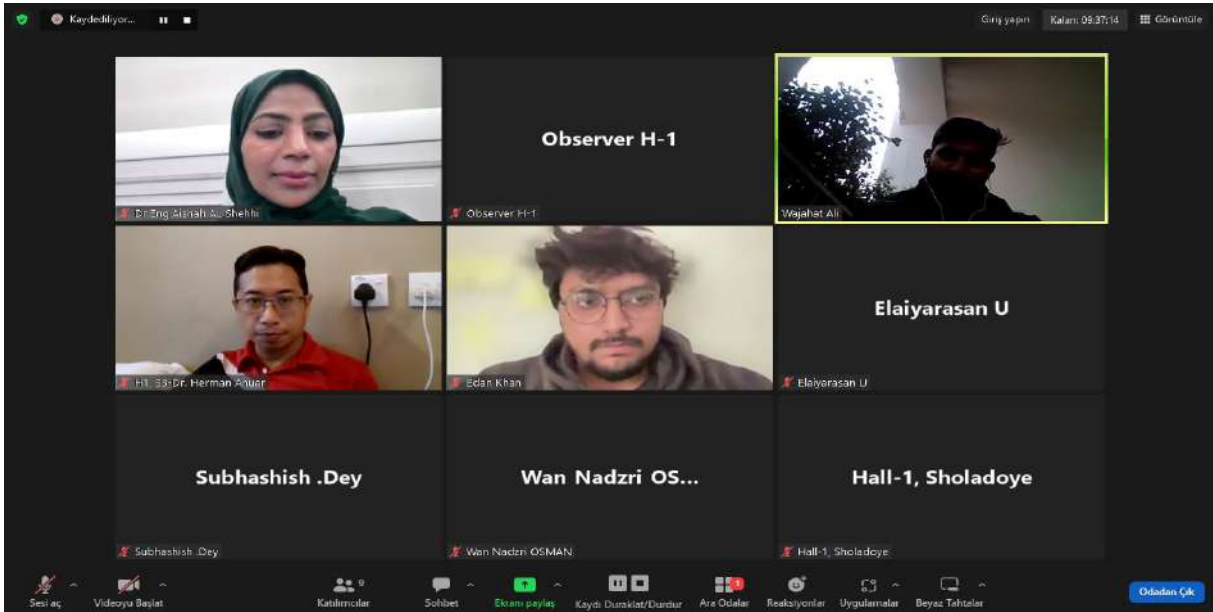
Kaydediliyor...

Giriş yapın Kalan: 09:37:14 Görüntüle

Dr.Eng Aisnah AL Shehhi

Observer H-1

Observer H-1

Wajahat Ali

H1. S3-Dr. Herman Anuar

Edan Khan

Elaiyarasan U

Elaiyarasan U

Subhashish .Dey

Subhashish .Dey

Wan Nadzri OS...

Wan Nadzri OSMAN

Hall-1, Sholadoye

Hall-1, Sholadoye

Sesi aç Videoyu Başlat Katılımcılar 9 Sohbet Ekranı paylaş Kaydı Duraklat/Durdur Ara Odalar Reaksiyonlar Uygulamalar Beyaz Tahtalar Odadan Çık